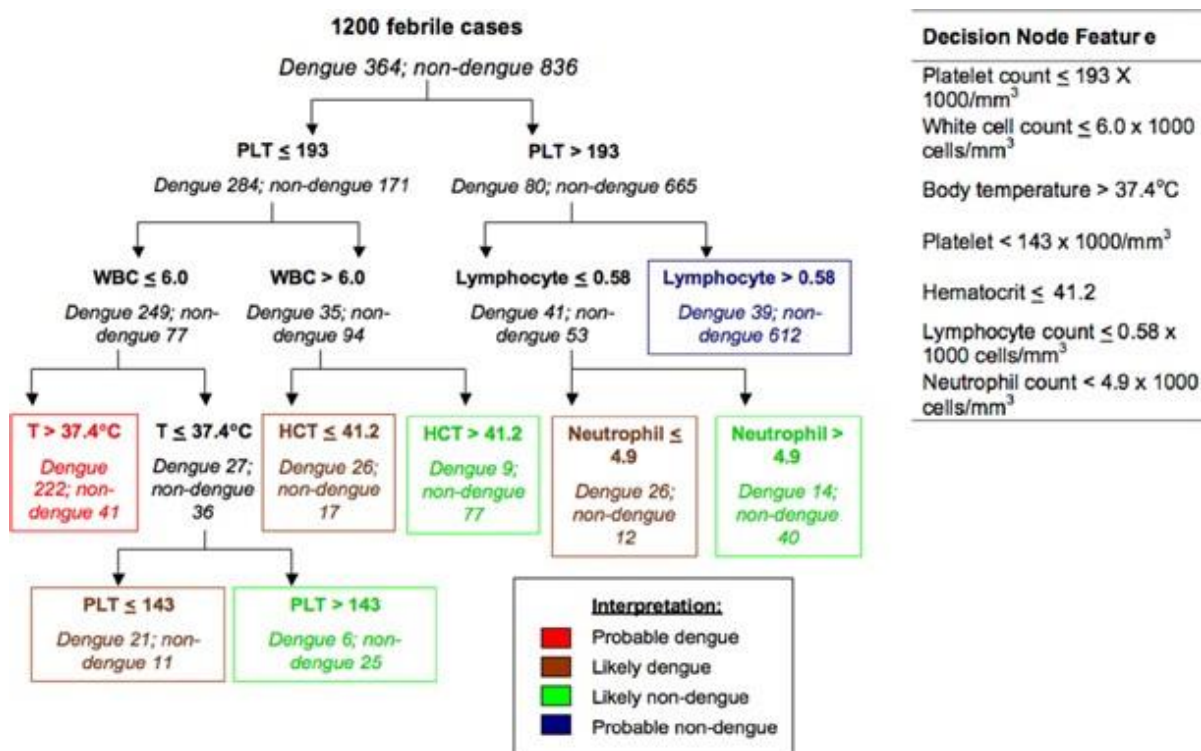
1200 febrile cases

Dengue 364; non-dengue 836

PLT $\leq$ 193

Dengue 284; non-dengue 171

PLT > 193

Dengue 80; non-dengue 665

WBC $\leq$ 6.0

Dengue 249; non-dengue 77

WBC > 6.0

Dengue 35; non-dengue 94

Lymphocyte $\leq$ 0.58

Dengue 41; non-dengue 53

Lymphocyte > 0.58

Dengue 39; non-dengue 612

T > 37.4°C

Dengue 222; non-dengue 41

T $\leq$ 37.4°C

Dengue 27; non-dengue 36

HCT $\leq$ 41.2

Dengue 26; non-dengue 17

HCT > 41.2

Dengue 9; non-dengue 77

Neutrophil $\leq$ 4.9

Dengue 26; non-dengue 12

Neutrophil > 4.9

Dengue 14; non-dengue 40

PLT $\leq$ 143

Dengue 21; non-dengue 11

PLT > 143

Dengue 6; non-dengue 25

Interpretation:

Probable dengue

Likely dengue

Likely non-dengue

Probable non-dengue

| Decision Node Featur e |
|---|
| Platelet count $\leq$ 193 X 1000/mm$^3$ |
| White cell count $\leq$ 6.0 x 1000 cells/mm$^3$ |
| Body temperature > 37.4°C |
| Platelet < 143 x 1000/mm$^3$ |
| Hematocrit $\leq$ 41.2 |
| Lymphocyte count $\leq$ 0.58 x 1000 cells/mm$^3$ |
| Neutrophil count < 4.9 x 1000 cells/mm$^3$ |